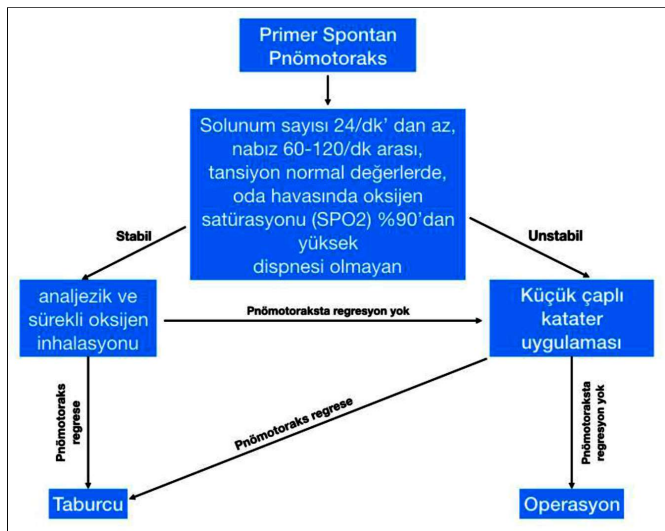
Primer Spontan Pnömotoraks

Solunum sayısı 24/dk' dan az, nabız 60-120/dk arası, tansiyon normal değerlerde, oda havasında oksijen satürasyonu (SPO2) %90'dan yüksek dispnesi olmayan

Stabil

Unstabil

analjezik ve sürekli oksijen inhalasyonu

Pnömotoraksta regresyon yok

Küçük çaplı katater uygulaması

Pnömotoraks regrese

Pnömotoraks regrese

Pnömotoraksta regresyon yok

Taburcu

Operasyon